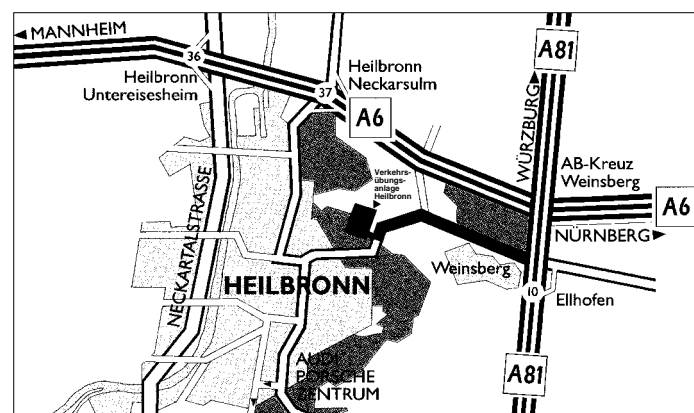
MANNHEIM
36
Heilbronn Untereisesheim
37
Heilbronn Neckarsulm
A6
A81
WÜRZBURG
AB-Kreuz Weinsberg
A6
NÜRNBERG
Verkehrs-übungs-anlage Heilbronn
NECKARTALSTRASSE
HEILBRONN
Weinsberg
10
Ellhofen
AUDI PORSCHE ZENTRUM
A81